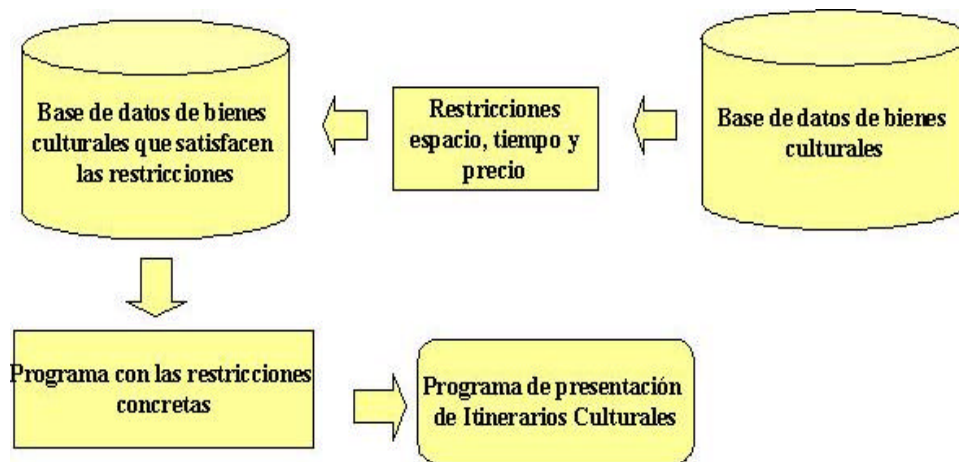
Base de datos de bienes culturales que satisfacen las restricciones

Restricciones espacio, tiempo y precio

Base de datos de bienes culturales

Programa con las restricciones concretas

Programa de presentación de Itinerarios Culturales